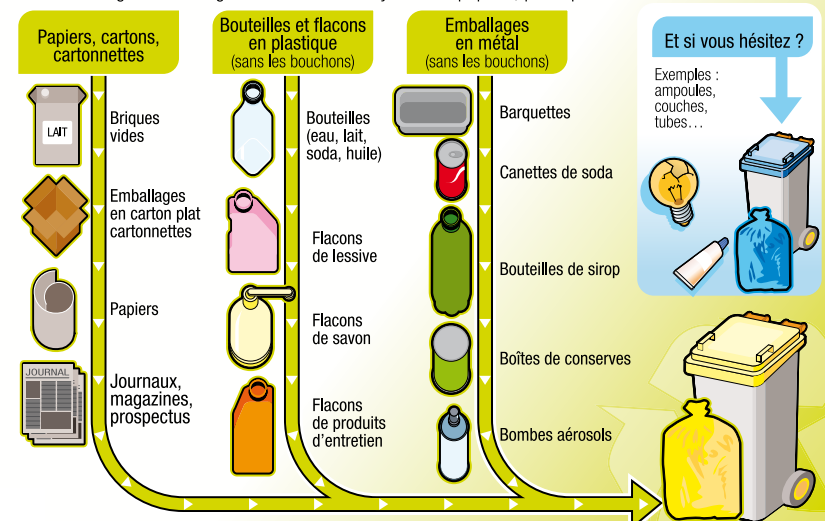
Papiers, cartons, cartonnettes

LAIT

Briques vides

Emballages en carton plat cartonnettes

Papiers

JOURNAL

Journaux, magazines, prospectus

Bouteilles et flacons en plastique
(sans les bouchons)

Bouteilles (eau, lait, soda, huile)

Flacons de lessive

Flacons de savon

Flacons de produits d'entretien

Emballages en métal
(sans les bouchons)

Barquettes

Canettes de soda

Bouteilles de sirop

Boîtes de conserves

Bombes aérosols

Et si vous hésitez ?

Exemples : ampoules, couches, tubes…